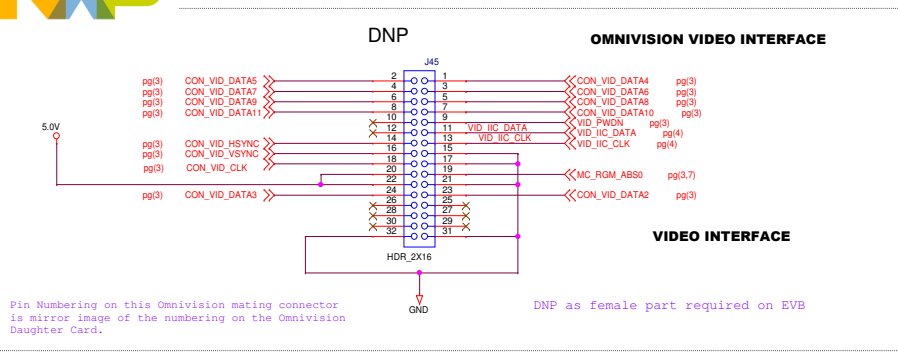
DNP

OMNIVISION VIDEO INTERFACE

J45

pg(3) CON_VID_DATA5
pg(3) CON_VID_DATA7
pg(3) CON_VID_DATA9
pg(3) CON_VID_DATA11

5.0V

pg(3) CON_VID_HSYNC
pg(3) CON_VID_VSYNC
pg(3) CON_VID_CLK

pg(3) CON_VID_DATA3

2 1
4 3
6 5
8 7
10 9
12 11
14 13
16 15
18 17
20 19
22 21
24 23
26 25
28 27
30 29
32 31

VID_IIC_DATA
VID_IIC_CLK

CON_VID_DATA4 pg(3)
CON_VID_DATA6 pg(3)
CON_VID_DATA8 pg(3)
CON_VID_DATA10 pg(3)
VID_PWDN pg(3)
VID_IIC_DATA pg(4)
VID_IIC_CLK pg(4)

MC_RGM_ABS0 pg(3,7)

CON_VID_DATA2 pg(3)

VIDEO INTERFACE

HDR_2X16

GND

Pin Numbering on this Omnivision mating connector is mirror image of the numbering on the Omnivision Daughter Card.

DNP as female part required on EVB